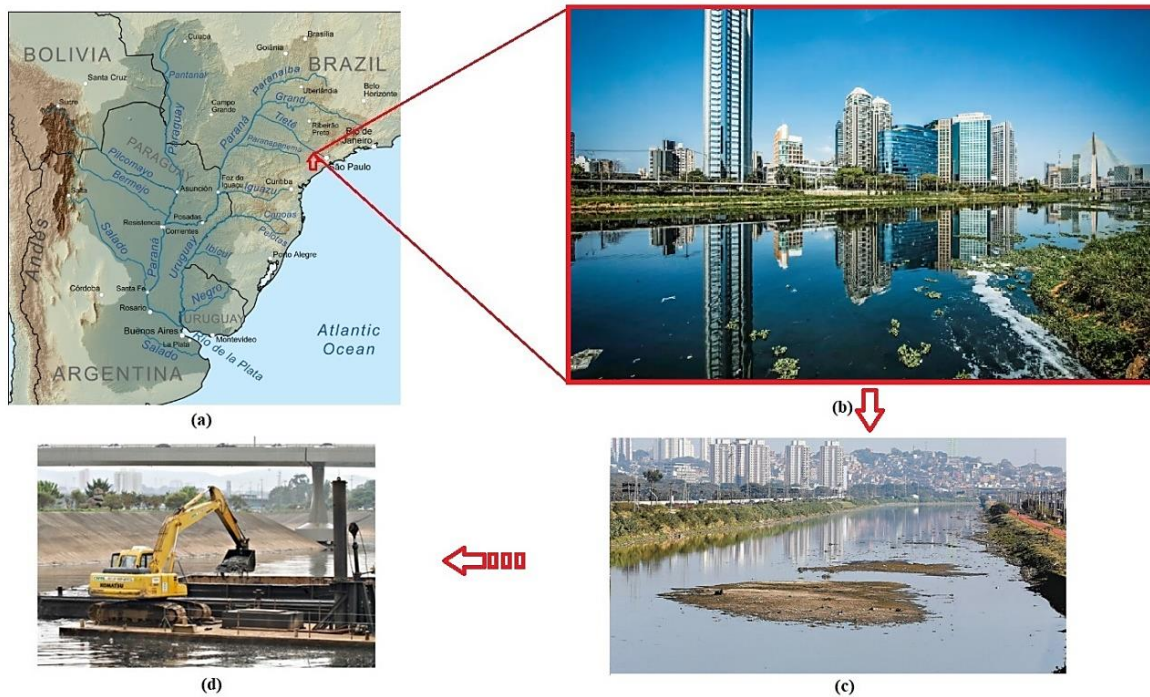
BOLIVIA
BRAZIL
Cuiabá
Goiânia
Brasília
Santa Cruz
Pantanal
Paranaíba
Belo Horizonte
Uberlândia
Campo Grande
Grand
Sucre
Paraguay
Tietê
Ribeirão Preto
Rio de Janeiro
Paraná
PARAGUAY
Paranapanema
São Paulo
Pilcomayo
Bermejo
Asunción
Foz do Iguaçu
Iguazu
Curitiba
Salta
Resistencia
Posadas
Corrientes
Canoas
Pelotas
Andes
Salado
Paraná
Uruguay
Ibicuí
Porto Alegre
Córdoba
Santa Fe
Rosario
Negro
URUGUAY
Buenos Aires
Montevideo
La Plata
Río de la Plata
Salado
ARGENTINA
Atlantic Ocean
(a)
(b)
(c)
(d)
KOMATSU